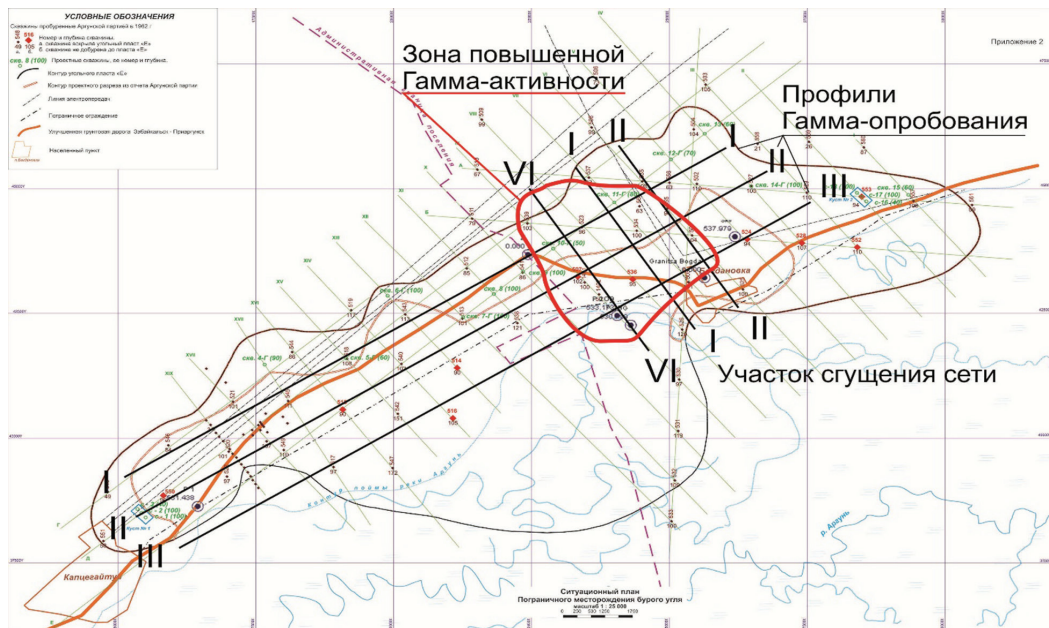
УСЛОВНЫЕ ОБОЗНАЧЕНИЯ

Скважины пробуренные Аргунской партией в 1962 г.

номер и глубина скважины
а. скважина вскрыла угольный пласт «Е»
б. скважина не добурена до пласта «Е»

скв. 8 (100) Проектные скважины, ее номер и глубина

Контур угольного пласта «Е»

Контур проектного разреза из отчета Аргунской партии

Линия электропередач

Пограничное ограждение

Улучшенная грунтовая дорога Забайкальск - Приаргунск

Населенный пункт

Приложение 2

Зона повышенной Гамма-активности

Профили Гамма-опробования

Участок сгущения сети

VI

I

II

III

VI

I

II

III

I

II

III

скв. 13-Г (50)

скв. 12-Г (70)

скв. 14-Г (100)

скв. 11-Г (100)

скв. 10-Г (50)

скв. 9-Г (100)

скв. 8 (100)

скв. 7-Г (100)

скв. 6-Г (100)

скв. 5-Г (60)

скв. 4-Г (90)

скв. 15 (60)

с-17 (100)

с-16 (40)

537.979

Granitsa Bogd

Дановка

533.190

531.438

Капцегайтуй

р. Аргунь

Административная граница

Ситуационный план
Пограничного месторождения бурого угля
масштаб 1 : 25 000
0 250 500 1000 1500